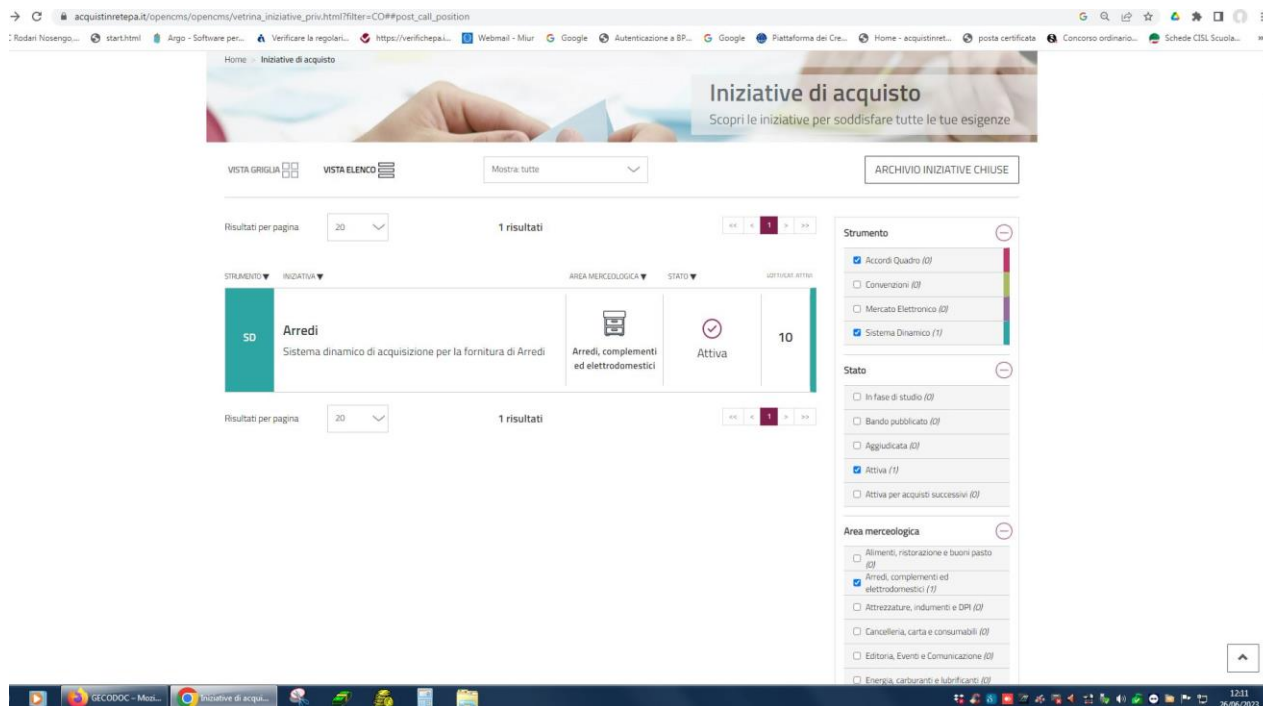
acquistinretepa.it/opencms/opencms/vetrina_iniziative_priv.html?filter=CO##post_call_position

Rodari Nosengo,... start.html Argo - Software per... Verificare la regolari... https://verificapa.i... Webmail - Miur Google Autenticazione a BP... Google Piattaforma dei Cre... Home - acquistinret... posta certificata Concorso ordinario... Schede CISL Scuola...

Home > Iniziative di acquisto

Iniziative di acquisto
Scopri le iniziative per soddisfare tutte le tue esigenze

VISTA GRIGLIA VISTA ELENCO Mostra: tutte ARCHIVIO INIZIATIVE CHIUSE

Risultati per pagina 20 1 risultati << < 1 > >>

STRUMENTO INIZIATIVA AREA MERCEOLOGICA STATO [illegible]

| SD | Arredi<br>Sistema dinamico di acquisizione per la fornitura di Arredi | Arredi, complementi ed elettrodomestici | Attiva | 10 |
|---|---|---|---|---|

Risultati per pagina 20 1 risultati << < 1 > >>

Strumento
Accordi Quadro (0)
Convenzioni (0)
Mercato Elettronico (0)
Sistema Dinamico (1)

Stato
In fase di studio (0)
Bando pubblicato (0)
Aggiudicata (0)
Attiva (1)
Attiva per acquisti successivi (0)

Area merceologica
Alimenti, ristorazione e buoni pasto (0)
Arredi, complementi ed elettrodomestici (1)
Attrezzature, indumenti e DPI (0)
Cancelleria, carta e consumabili (0)
Editoria, Eventi e Comunicazione (0)
Energia, carburanti e lubrificanti (0)

GECODOC - Mozi... Iniziative di acqui...

12:11
26/06/2023